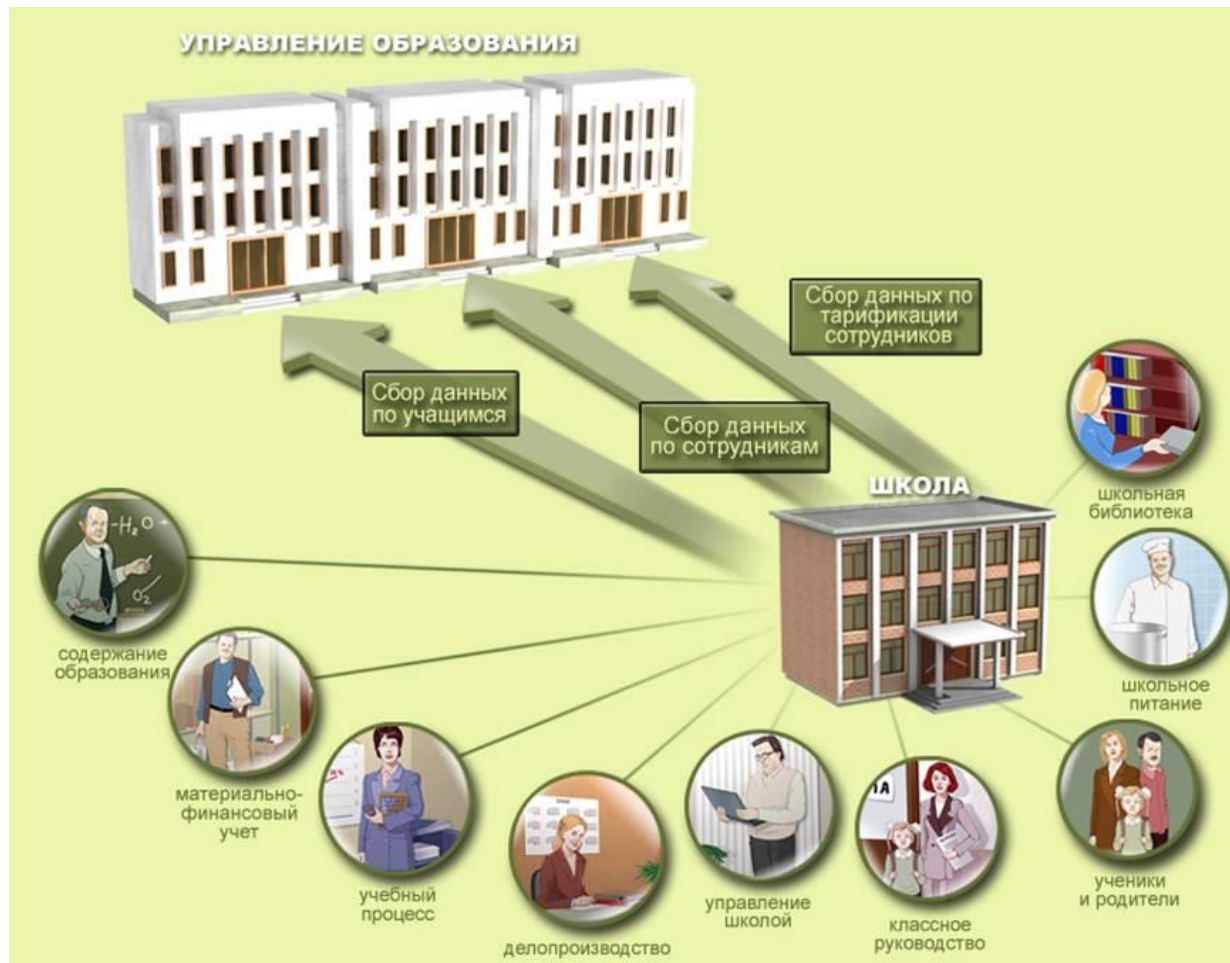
УПРАВЛЕНИЕ ОБРАЗОВАНИЯ

Сбор данных по тарификации сотрудников

Сбор данных по учащимся

Сбор данных по сотрудникам

ШКОЛА

школьная библиотека

$-H_2O$

$O_2$

содержание образования

школьное питание

материально-финансовый учет

учебный процесс

делопроизводство

управление школой

классное руководство

ученики и родители